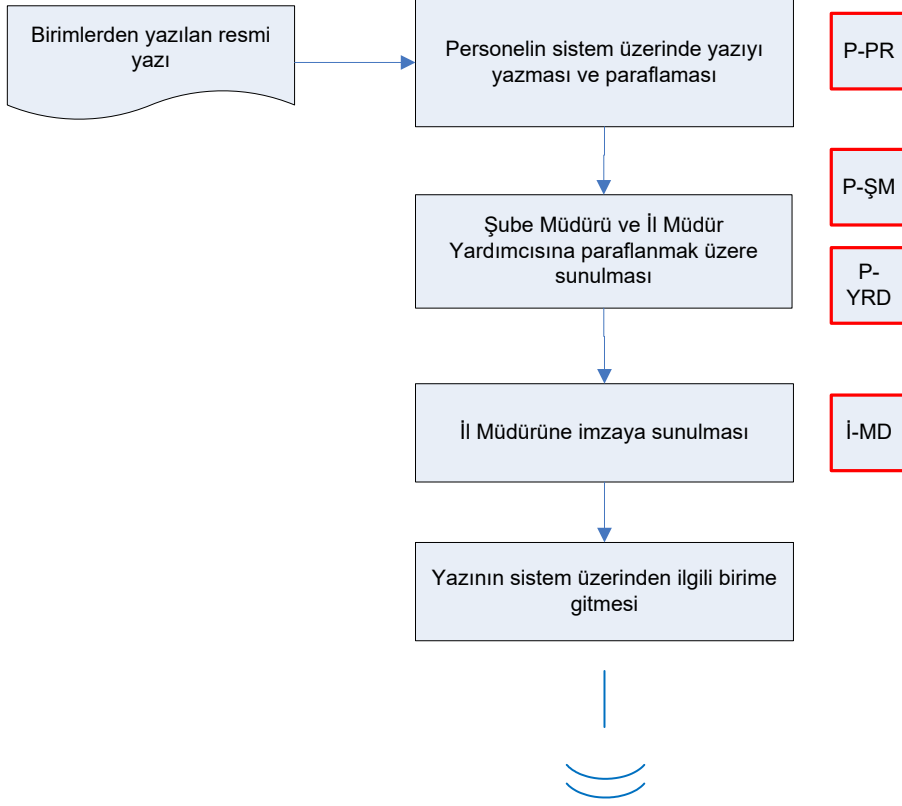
Birimlerden yazılan resmi yazı

Personelin sistem üzerinde yazıyı yazması ve paraflaması

P-PR

Şube Müdürü ve İl Müdür Yardımcısına paraflanmak üzere sunulması

P-ŞM

P-YRD

İl Müdürüne imzaya sunulması

İ-MD

Yazının sistem üzerinden ilgili birime gitmesi